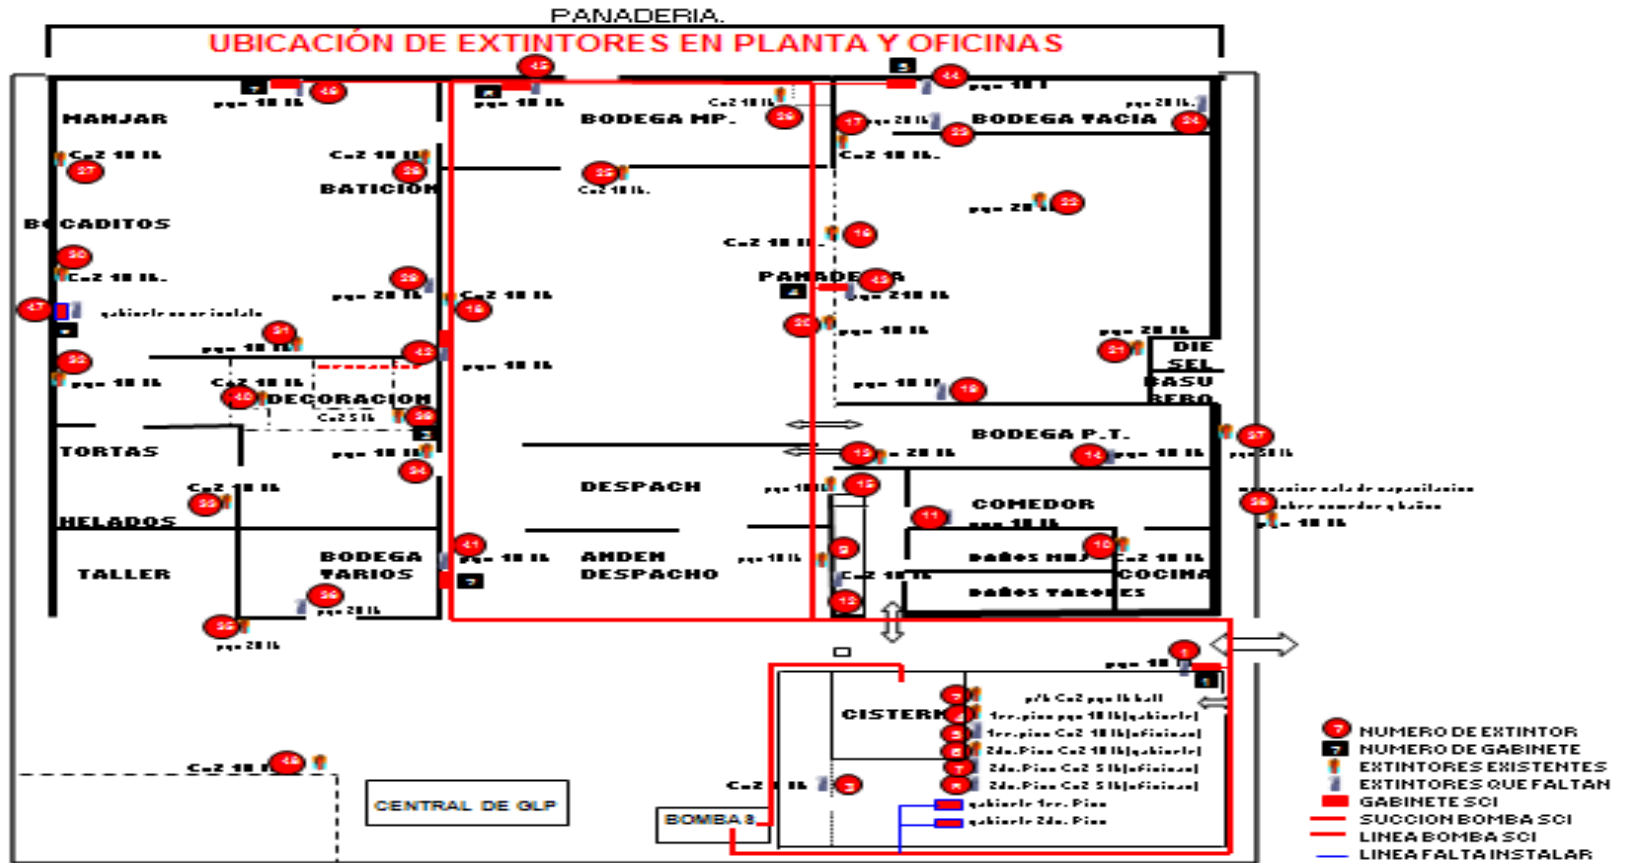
PANADERIA.

UBICACIÓN DE EXTINTORES EN PLANTA Y OFICINAS

45

46

44

pqs 10 lb

pqs 10 lb

pqs 10 lb

MANJAR

BODEGA MP.

BODEGA VACIA

Co2 10 lb

pqs 20 lb

pqs 20 lb

26

17

24

23

Co2 10 lb

Co2 10 lb

Co2 10 lb.

27

28

25

Co2 10 lb.

BATICION

BOCADITOS

pqs 20 lb

22

Co2 10 lb

16

30

Co2 10 lb.

PANADERIA

43

29

pqs 20 lb

Co2 10 lb

pqs 210 lb

47

gabinete no se instala

18

31

20

pqs 10 lb

pqs 20 lb

pqs 10 lb

21

DIESEL

32

42

pqs 10 lb

pqs 10 lb

Co2 10 lb

BASURERO

pqs 10 lb

19

40

DECORACION

Co2 5 lb

39

TORTAS

BODEGA P.T.

37

pqs 10 lb

13

pqs 20 lb

14

pqs 10 lb

pqs 5 lb

34

Co2 10 lb

DESPACH

pqs 10 lb

15

almacenar sala de capacitacion

33

36

sobre comedor y baños

HELADOS

COMEDOR

pqs 10 lb

11

pqs 10 lb

41

pqs 10 lb

ANDEN

DESPACHO

pqs 10 lb

9

10

TALLER

BODEGA

VARIOS

BAÑOS MUJ

Co2 10 lb

COCINA

Co2 10 lb

35

BAÑOS VARONES

38

pqs 20 lb

12

pqs 20 lb

1

pqs 10 lb

p/b Co2 pqs lb hall

CISTERNA

2

1er.piso pqs 10 lb(gabinete)

3

1er.piso Co2 10 lb(oficinas)

4

2do.Piso Co2 10 lb(gabinete)

5

2do.Piso Co2 5 lb(oficinas)

6

2do.Piso Co2 5 lb(oficinas)

48

Co2 10 lb

CENTRAL DE GLP

Co2 lb

3

gabinete 1er. Piso

BOMBA S.

gabinete 2do. Piso

NUMERO DE EXTINTOR

NUMERO DE GABINETE

EXTINTORES EXISTENTES

EXTINTORES QUE FALTAN

GABINETE SCI

SUCCION BOMBA SCI

LINEA BOMBA SCI

LINEA FALTA INSTALAR